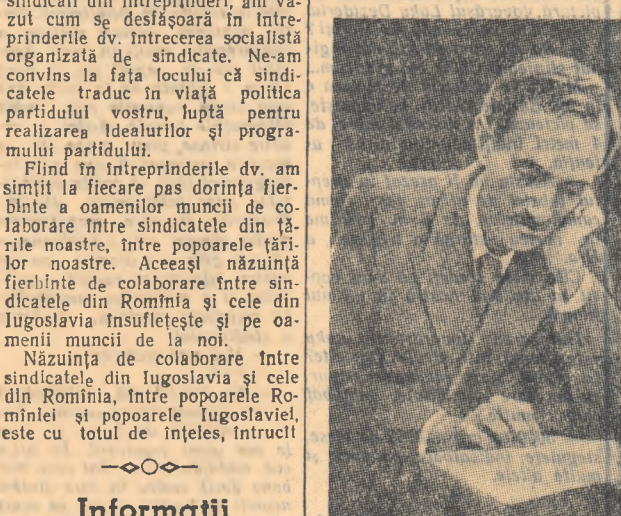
sindicali din întreprinderi, am văzut cum se desfășoară în întreprinderile dv. întrecerea socialistă organizată de sindicate. Ne-am convins la fața locului că sindicatele traduc în viață politica partidului vostru, luptă pentru realizarea idealurilor și programului partidului.

Fiind în întreprinderile dv. am simțit la fiecare pas dorința fierbinte a oamenilor muncii de colaborare între sindicatele din țările noastre, între popoarele țărilor noastre. Aceeași năzuință fierbinte de colaborare între sindicatele din Romînia și cele din Iugoslavia însuflețește și pe oamenii muncii de la noi.

Năzuința de colaborare între sindicatele din Iugoslavia și cele din Romînia, între popoarele Romîniei și popoarele Iugoslaviei, este cu totul de înțeles, întrucît

Informații